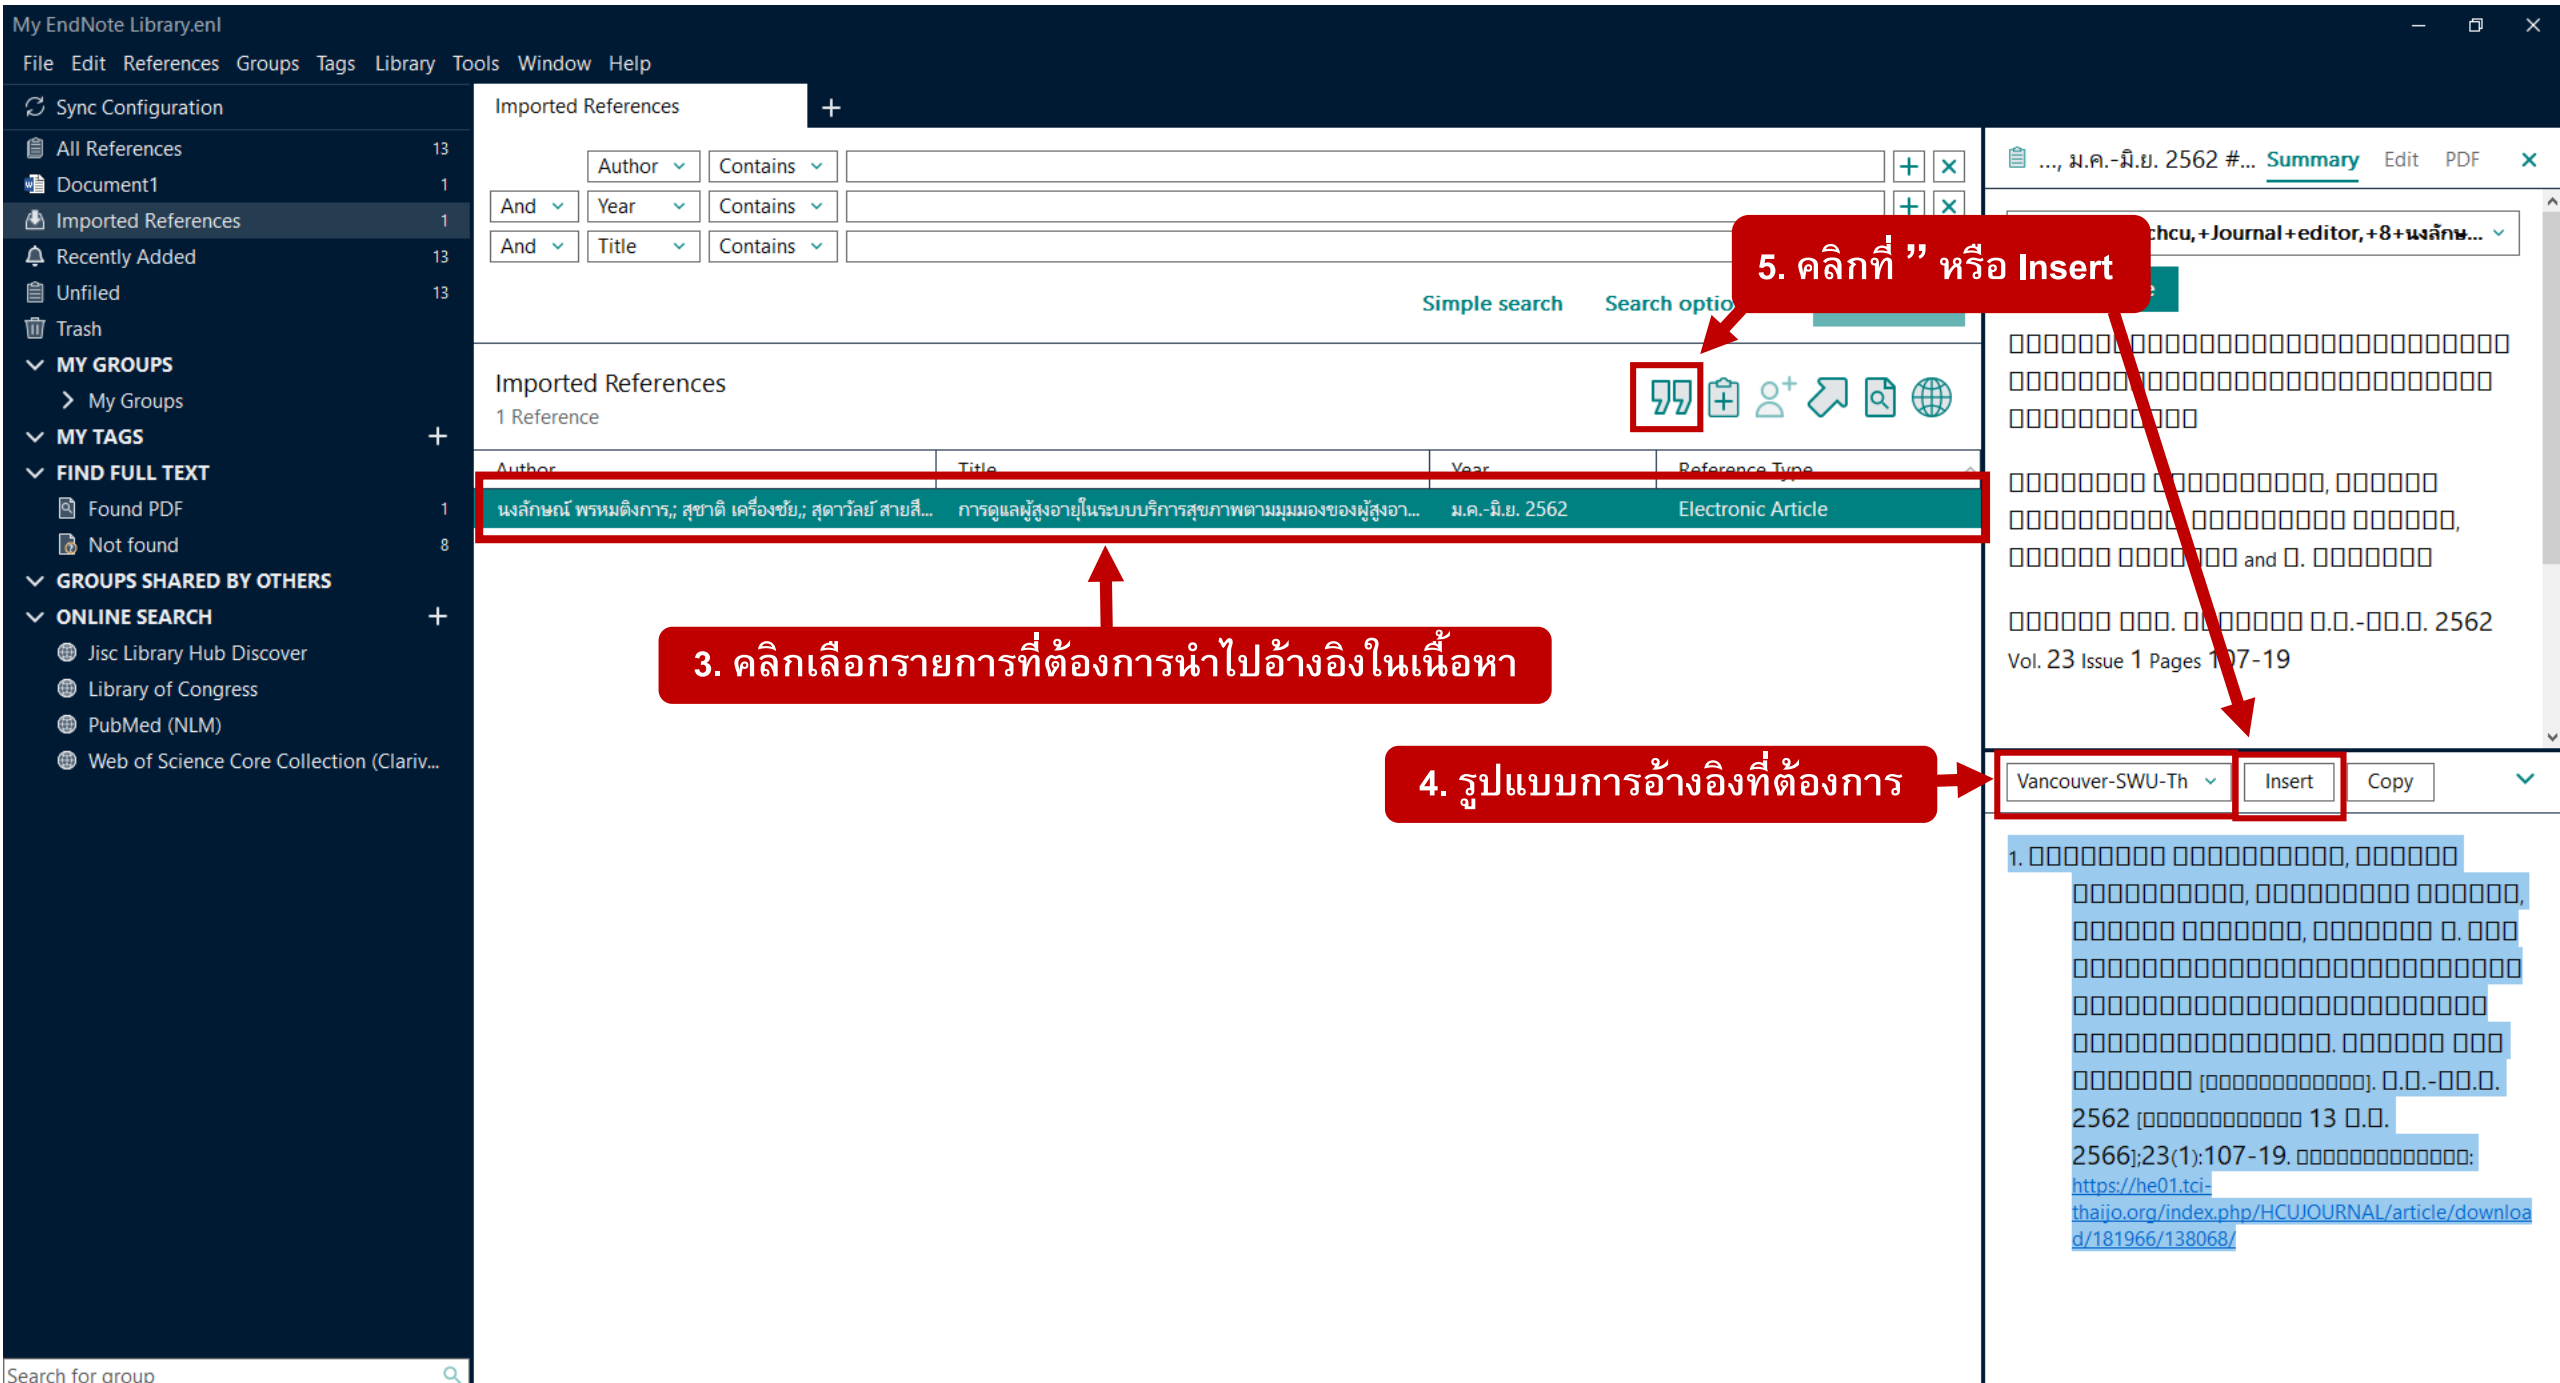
My EndNote Library.enl

File Edit References Groups Tags Library Tools Window Help

Sync Configuration

All References 13
Document1 1
Imported References 1
Recently Added 13
Unfiled 13
Trash

MY GROUPS
My Groups
MY TAGS
FIND FULL TEXT
Found PDF 1
Not found 8
GROUPS SHARED BY OTHERS
ONLINE SEARCH
Jisc Library Hub Discover
Library of Congress
PubMed (NLM)
Web of Science Core Collection (Clariv...

Search for group

Imported References

Author Contains
And Year Contains
And Title Contains

Simple search Search optio

Imported References
1 Reference

| Author | Title | Year | Reference Type |
|---|---|---|---|
| นงลักษณ์ พรหมติงการ,; สุชาติ เครื่องชัย,; สุดาวัลย์ สายสื... | การดูแลผู้สูงอายุในระบบบริการสุขภาพตามมุมมองของผู้สูงอา... | ม.ค.-มิ.ย. 2562 | Electronic Article |

3. คลิกเลือกรายการที่ต้องการนำไปอ้างอิงในเนื้อหา

..., ม.ค.-มิ.ย. 2562 #... Summary Edit PDF

chcu,+Journal+editor,+8+นงลักษ...

5. คลิกที่ ” หรือ Insert

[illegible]

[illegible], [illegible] and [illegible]

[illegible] 2562
Vol. 23 Issue 1 Pages 107-19

4. รูปแบบการอ้างอิงที่ต้องการ

Vancouver-SWU-Th Insert Copy

1. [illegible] 2562 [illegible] 13 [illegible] 2566];23(1):107-19. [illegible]: https://he01.tci-thaijo.org/index.php/HCUJOURNAL/article/download/181966/138068/